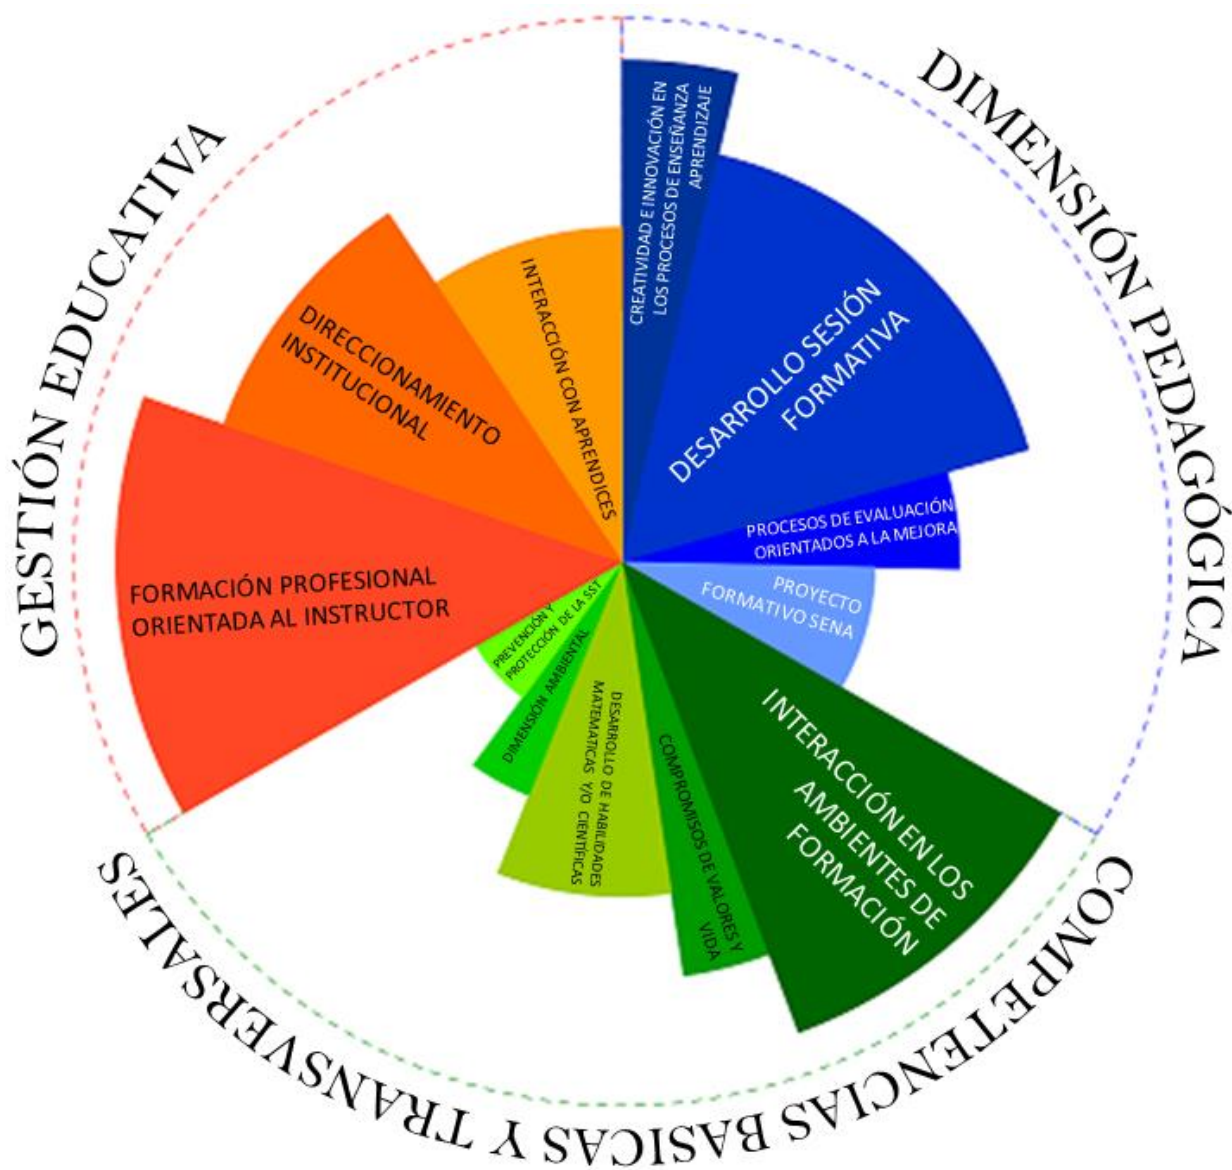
GESTIÓN EDUCATIVA

DIMENSIÓN PEDAGÓGICA

COMPETENCIAS BASICAS Y TRANSVERSALES

CREATIVIDAD E INNOVACIÓN EN LOS PROCESOS DE ENSEÑANZA APRENDIZAJE

DESARROLLO SESIÓN FORMATIVA

PROCESOS DE EVALUACIÓN ORIENTADOS A LA MEJORA

PROYECTO FORMATIVO SENA

INTERACCIÓN EN LOS AMBIENTES DE FORMACIÓN

COMPROMISOS DE VALORES Y VIDA

DESARROLLO DE HABILIDADES MATEMATICAS Y/O CIENTIFICAS

DIMENSIÓN AMBIENTAL

PREVENCIÓN Y PROTECCIÓN DE LA SST

FORMACIÓN PROFESIONAL ORIENTADA AL INSTRUCTOR

DIRECCIONAMIENTO INSTITUCIONAL

INTERACCIÓN CON APRENDICES